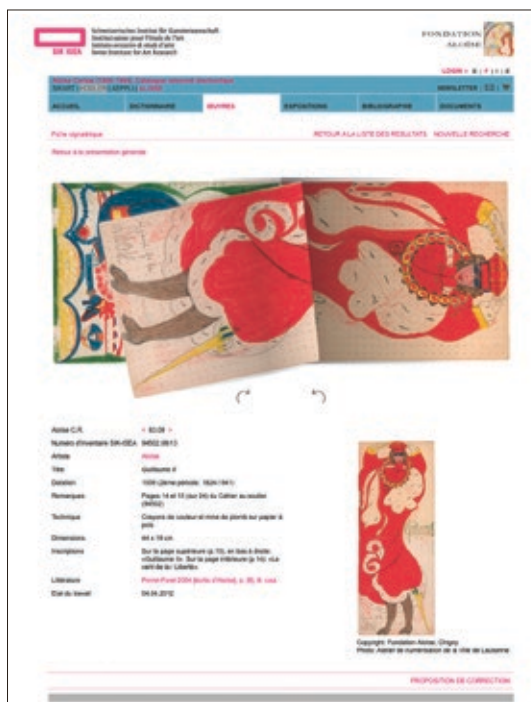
SIK ISEA
Schweizerisches Institut für Kunstwissenschaft
Institut suisse pour l'étude de l'art
Istituto svizzero di studi d'arte
Swiss Institute for Art Research

FONDATION ALOÏSE

LOGIN | DE | FR | IT | EN

Aloïse Corbaz (1886-1964). Catalogue raisonné électronique
SIKART | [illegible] | ALOÏSE

NEWSLETTER

ACCUEIL
DICTIONNAIRE
ŒUVRES
EXPOSITIONS
BIBLIOGRAPHIE
DOCUMENTS

Fiche signalétique
RETOUR À LA LISTE DES RÉSULTATS
NOUVELLE RECHERCHE

Retour à la présentation générale

| | |
|---|---|
| Aloïse C.R. | < 83.08 > |
| Numéro d'inventaire SIK-ISEA | 94502.0613 |
| Artiste | Aloïse |
| Titre | Guillaume II |
| Datation | 1939 (2ème période: 1924-1941) |
| Remarques | Pages 14 et 15 (sur 34) du Cahier au soulier (94502) |
| Technique | Crayons de couleur et mine de plomb sur papier à pois |
| Dimensions | 44 x 18 cm |
| Inscriptions | Sur la page supérieure (p.15), en bas à droite: «Guillaume II». Sur la page inférieure (p.14): «Le vent de la Liberté» |
| Littérature | Porret-Forel 2004 [Suite d'Aloïse], p. 20, ill. coul. |
| État du travail | 04.04.2012 |

Copyright: Fondation Aloïse, Chigny
Photo: Atelier de numérisation de la Ville de Lausanne

PROPOSITION DE CORRECTION